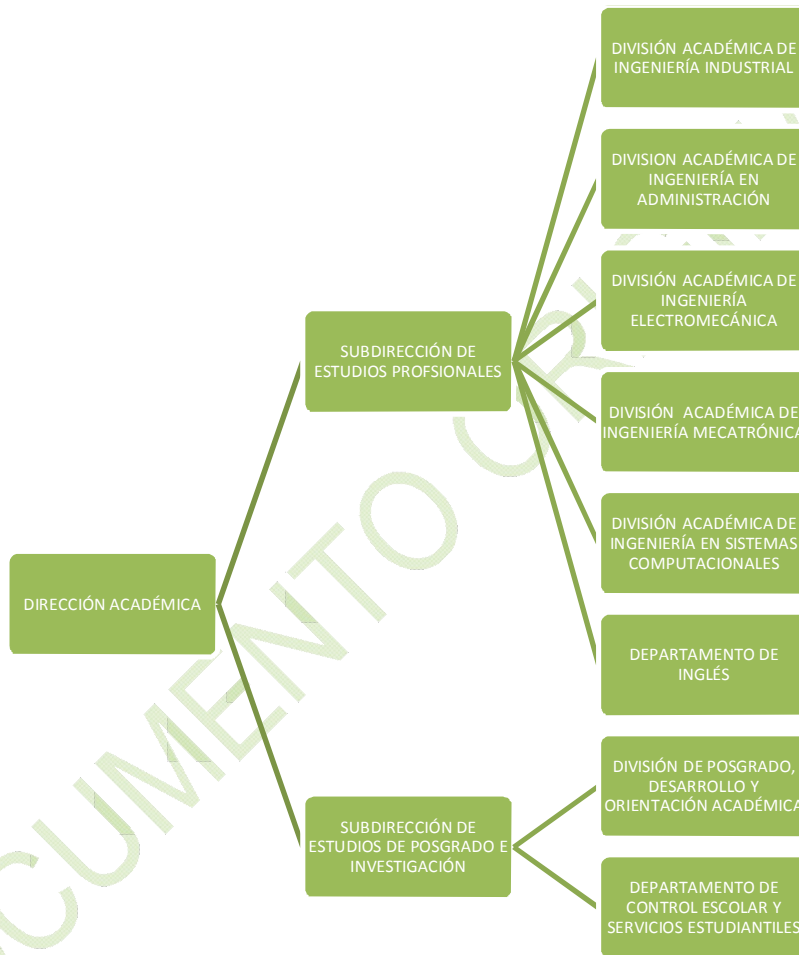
DIRECCIÓN ACADÉMICA

SUBDIRECCIÓN DE ESTUDIOS PROFSIONALES

DIVISIÓN ACADÉMICA DE INGENIERÍA INDUSTRIAL

DIVISION ACADÉMICA DE INGENIERÍA EN ADMINISTRACIÓN

DIVISIÓN ACADÉMICA DE INGENIERÍA ELECTROMECÁNICA

DIVISIÓN ACADÉMICA DE INGENIERÍA MECATRÓNICA

DIVISIÓN ACADÉMICA DE INGENIERÍA EN SISTEMAS COMPUTACIONALES

DEPARTAMENTO DE INGLÉS

SUBDIRECCIÓN DE ESTUDIOS DE POSGRADO E INVESTIGACIÓN

DIVISIÓN DE POSGRADO, DESARROLLO Y ORIENTACIÓN ACADÉMICA

DEPARTAMENTO DE CONTROL ESCOLAR Y SERVICIOS ESTUDIANTILES

CUMENTO C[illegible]